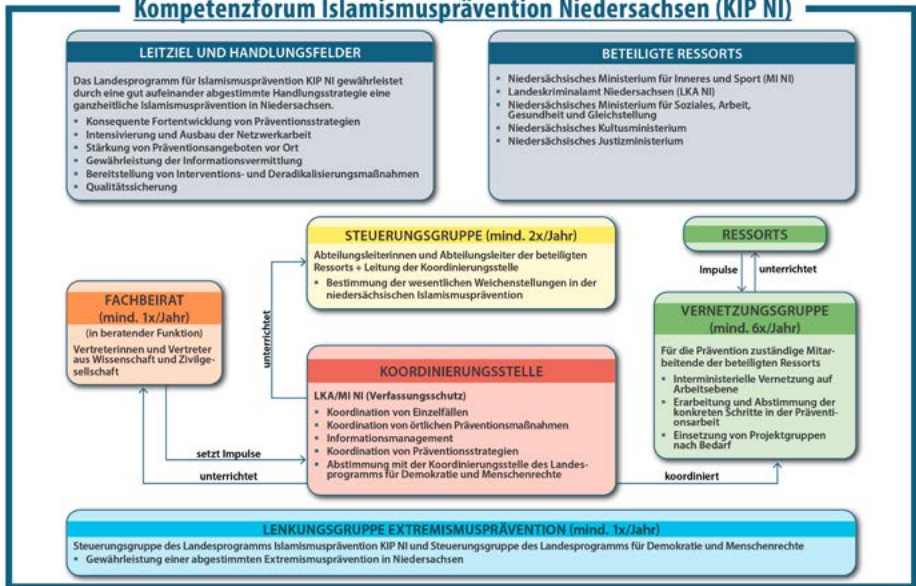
Kompetenzforum Islamismusprävention Niedersachsen (KIP NI)

LEITZIEL UND HANDLUNGSFELDER

Das Landesprogramm für Islamismusprävention KIP NI gewährleistet durch eine gut aufeinander abgestimmte Handlungsstrategie eine ganzheitliche Islamismusprävention in Niedersachsen.

- Konsequente Fortentwicklung von Präventionsstrategien
- Intensivierung und Ausbau der Netzwerkarbeit
- Stärkung von Präventionsangeboten vor Ort
- Gewährleistung der Informationsvermittlung
- Bereitstellung von Interventions- und Deradikalisierungsmaßnahmen
- Qualitätssicherung

BETEILIGTE RESSORTS

- Niedersächsisches Ministerium für Inneres und Sport (MI NI)
- Landeskriminalamt Niedersachsen (LKA NI)
- Niedersächsisches Ministerium für Soziales, Arbeit, Gesundheit und Gleichstellung
- Niedersächsisches Kultusministerium
- Niedersächsisches Justizministerium

STEUERUNGSGRUPPE (mind. 2x/Jahr)

Abteilungsleiterinnen und Abteilungsleiter der beteiligten Ressorts + Leitung der Koordinierungsstelle

- Bestimmung der wesentlichen Weichenstellungen in der niedersächsischen Islamismusprävention

RESSORTS

Impulse

unterrichtet

FACHBEIRAT (mind. 1x/Jahr)

(in beratender Funktion)

Vertreterinnen und Vertreter aus Wissenschaft und Zivilgesellschaft

unterrichtet

VERNETZUNGSGRUPPE (mind. 6x/Jahr)

Für die Prävention zuständige Mitarbeitende der beteiligten Ressorts

- Interministerielle Vernetzung auf Arbeitsebene
- Erarbeitung und Abstimmung der konkreten Schritte in der Präventionsarbeit
- Einsetzung von Projektgruppen nach Bedarf

KOORDINIERUNGSSTELLE

LKA/MI NI (Verfassungsschutz)

- Koordination von Einzelfällen
- Koordination von örtlichen Präventionsmaßnahmen
- Informationsmanagement
- Koordination von Präventionsstrategien
- Abstimmung mit der Koordinierungsstelle des Landesprogramms für Demokratie und Menschenrechte

setzt Impulse

unterrichtet

koordiniert

LENKUNGSGRUPPE EXTREMISMUSPRÄVENTION (mind. 1x/Jahr)

Steuerungsgruppe des Landesprogramms Islamismusprävention KIP NI und Steuerungsgruppe des Landesprogramms für Demokratie und Menschenrechte

- Gewährleistung einer abgestimmten Extremismusprävention in Niedersachsen